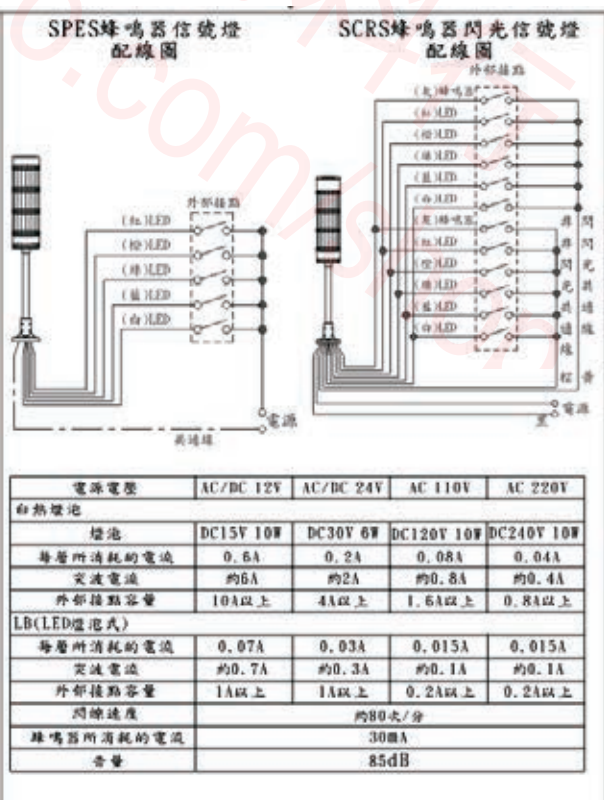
SPES蜂鳴器信號燈
配線圖

SCRS蜂鳴器閃光信號燈
配線圖

外部接點
(紅)LED
(橙)LED
(綠)LED
(藍)LED
(白)LED
電源
共通線

外部接點
(灰)蜂鳴器
(紅)LED
(橙)LED
(綠)LED
(藍)LED
(白)LED
(灰)蜂鳴器
(紅)LED
(橙)LED
(綠)LED
(藍)LED
(白)LED
非閃光共通線
閃光共通線
閃光共通線
紅
黃
電源
黑

| 電源電壓 | AC/DC 12V | AC/DC 24V | AC 110V | AC 220V |
|---|---|---|---|---|
| 白熱燈泡 | | | | |
| 燈泡 | DC15V 10W | DC30V 6W | DC120V 10W | DC240V 10W |
| 每層所消耗的電流 | 0.6A | 0.2A | 0.08A | 0.04A |
| 突波電流 | 約6A | 約2A | 約0.8A | 約0.4A |
| 外部接點容量 | 10A以上 | 4A以上 | 1.6A以上 | 0.8A以上 |
| LB(LED燈泡式) | | | | |
| 每層所消耗的電流 | 0.07A | 0.03A | 0.015A | 0.015A |
| 突波電流 | 約0.7A | 約0.3A | 約0.1A | 約0.1A |
| 外部接點容量 | 1A以上 | 1A以上 | 0.2A以上 | 0.2A以上 |
| 閃爍速度 | 約80次/分 | | | |
| 蜂鳴器所消耗的電流 | 30mA | | | |
| 音量 | 85dB | | | |